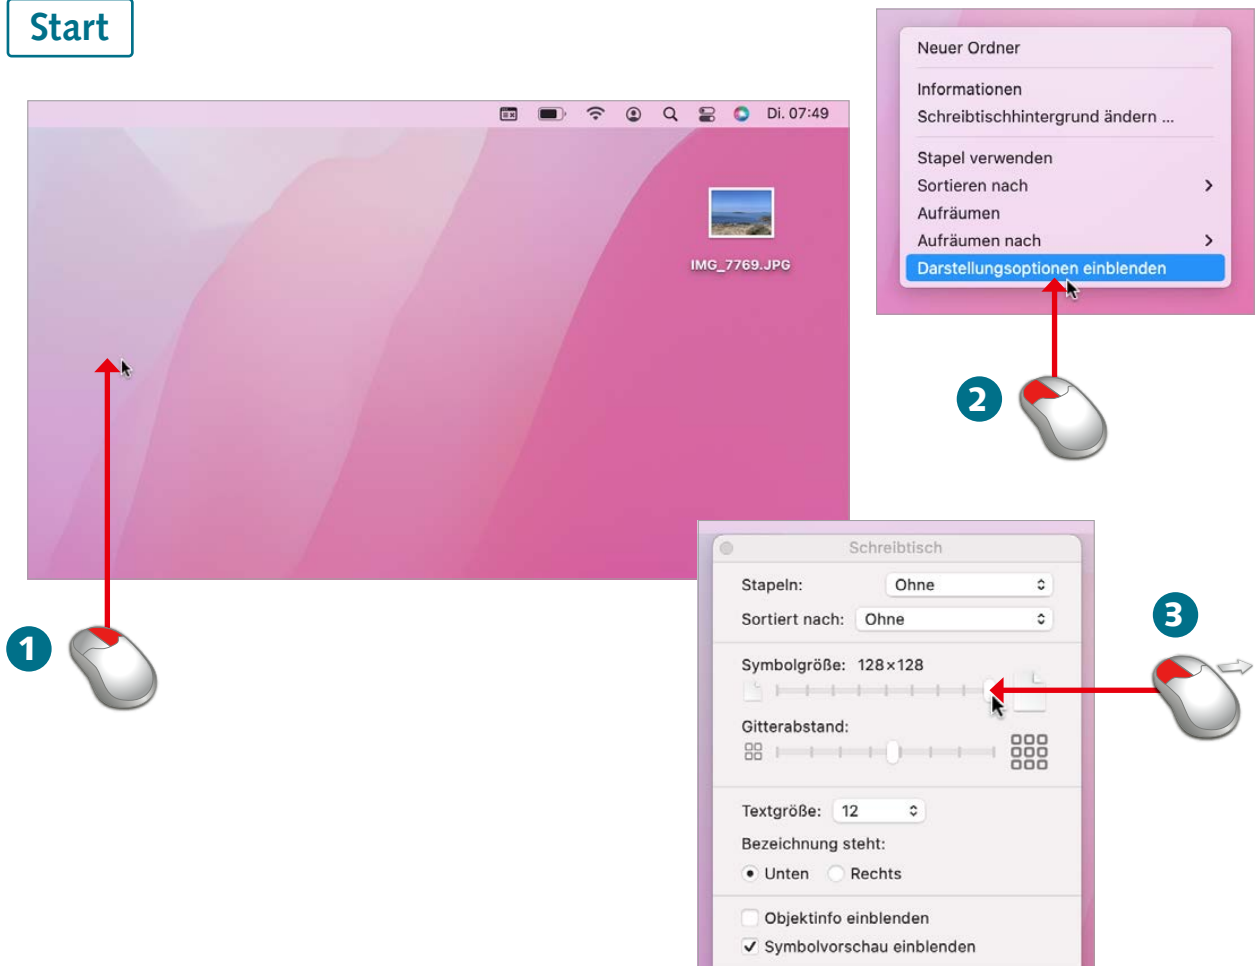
Start

Di. 07:49

IMG_7769.JPG

1

Neuer Ordner

Informationen
Schreibtischhintergrund ändern ...

Stapel verwenden
Sortieren nach
Aufräumen
Aufräumen nach
Darstellungsoptionen einblenden

2

Schreibtisch

Stapeln: Ohne
Sortiert nach: Ohne

Symbolgröße: 128×128

Gitterabstand:

Textgröße: 12
Bezeichnung steht:
Unten Rechts

Objektinfo einblenden
Symbolvorschau einblenden

3